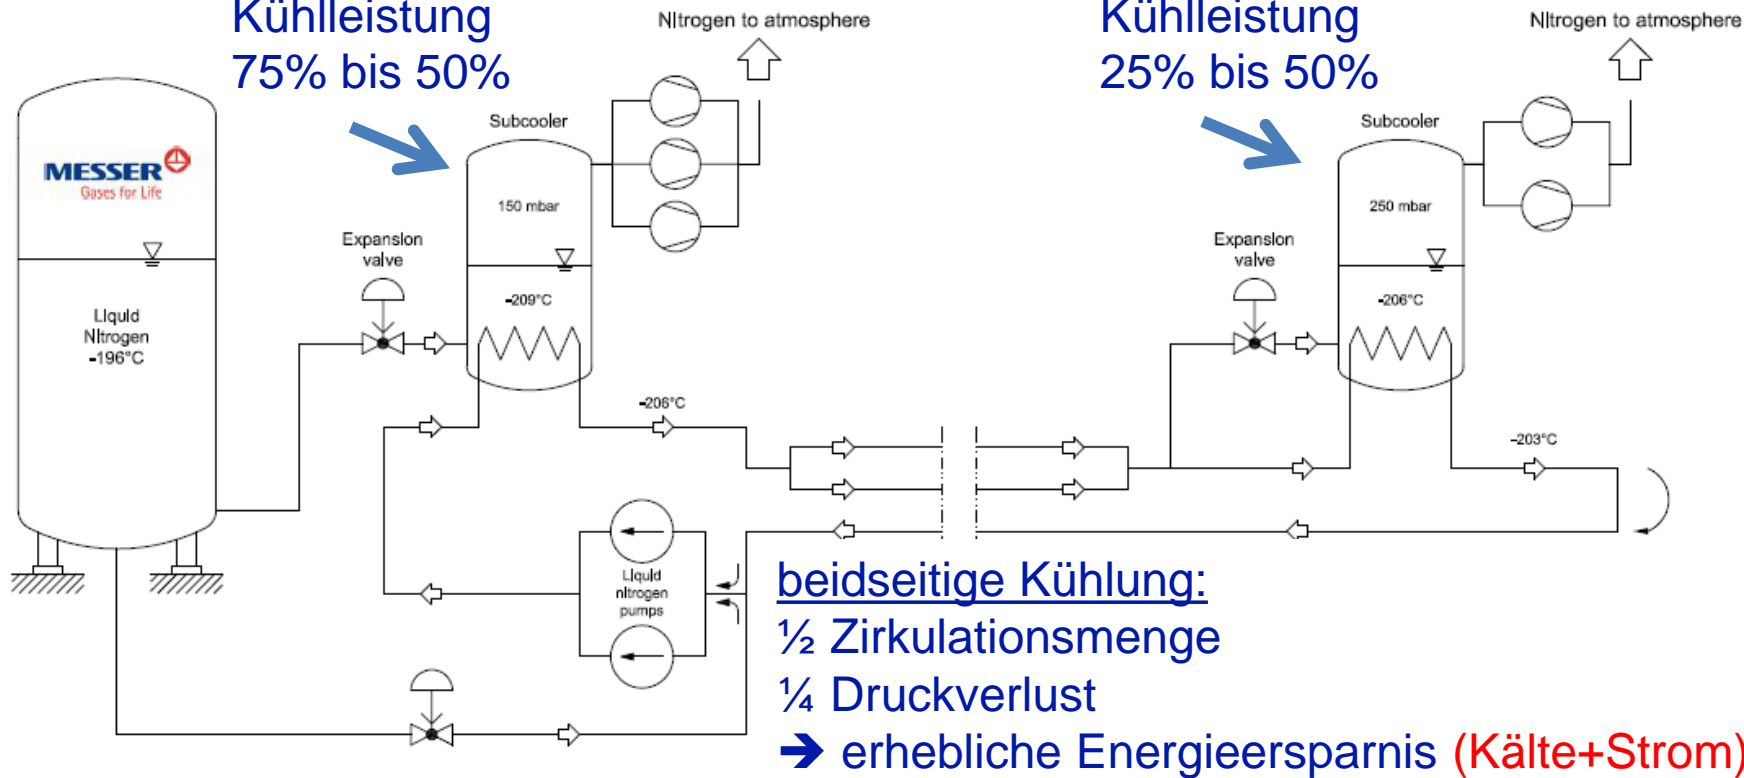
Kühlleistung
75% bis 50%

Nitrogen to atmosphere

Kühlleistung
25% bis 50%

Nitrogen to atmosphere

MESSER
Gases for Life

Liquid
Nitrogen
-196°C

Expansion
valve

Subcooler

150 mbar

-209°C

-206°C

Subcooler

250 mbar

Expansion
valve

-206°C

-203°C

Liquid
nitrogen
pumps

beidseitige Kühlung:
½ Zirkulationsmenge
¼ Druckverlust
➔ erhebliche Energieersparnis (Kälte+Strom)